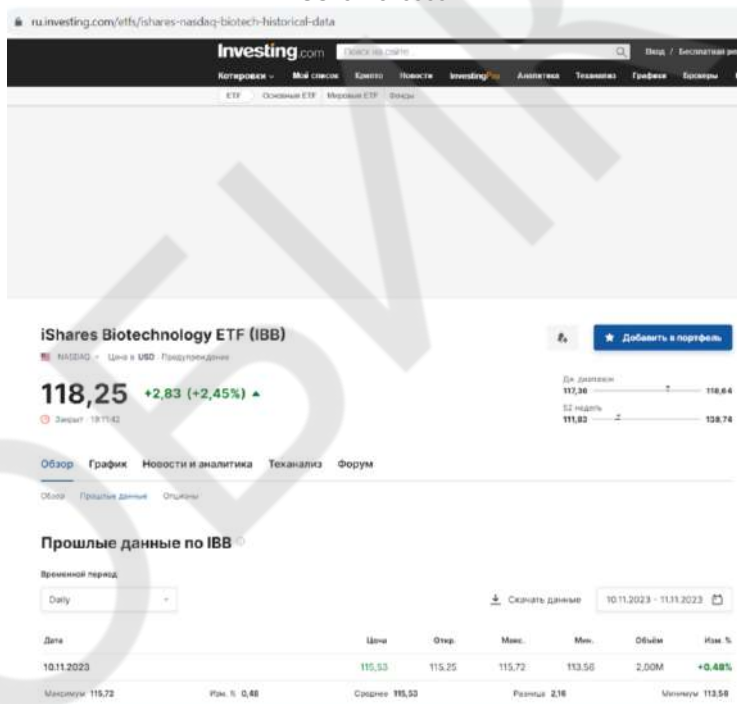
ru.investing.com/etfs/ishares-nasdaq-biotech-historical-data

Investing.com Поиск на сайте Вход / Бесплатная ре

Котировки Мой список Крипто Новости InvestingPro Аналитика Теханализ Графики Брокеры

ETF Основные ETF Мировые ETF Фонды

iShares Biotechnology ETF (IBB)

NASDAQ · Цена в USD · Предупреждение

118,25 +2,83 (+2,45%)

Закрыт · 19:11:42

Добавить в портфель

Дн. диапазон 117,36 118,64

52 недель 111,83 138,74

Обзор График Новости и аналитика Теханализ Форум

Обзор Прошлые данные Опционы

Прошлые данные по IBB

Временной период

Daily

Скачать данные 10.11.2023 - 11.11.2023

| Дата | Цена | Откр. | Макс. | Мин. | Объём | Изм. % |
|---|---|---|---|---|---|---|
| 10.11.2023 | 115,53 | 115,25 | 115,72 | 113,56 | 2,00M | +0,48% |

Максимум 115,72 Изм. % 0,48 Среднее 115,53 Разница 2,16 Минимум 113,56